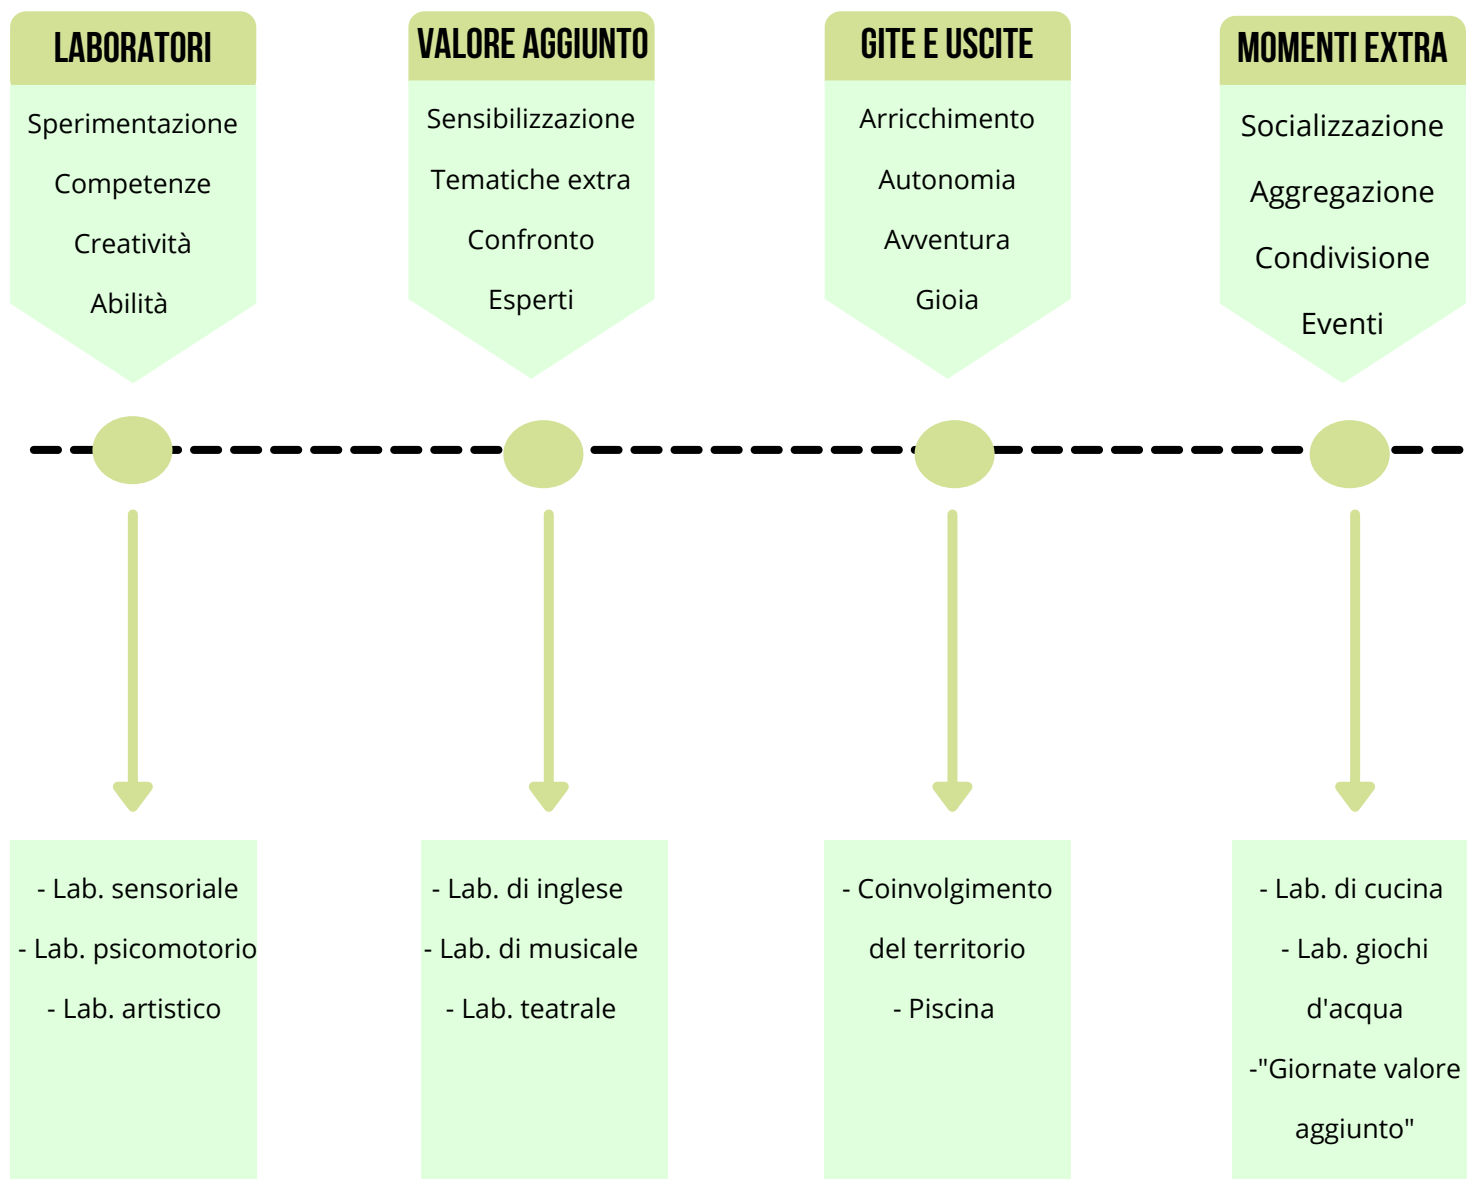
LABORATORI

Sperimentazione

Competenze

Creatività

Abilità

VALORE AGGIUNTO

Sensibilizzazione

Tematiche extra

Confronto

Esperti

GITE E USCITE

Arricchimento

Autonomia

Avventura

Gioia

MOMENTI EXTRA

Socializzazione

Aggregazione

Condivisione

Eventi

- Lab. sensoriale

- Lab. psicomotorio

- Lab. artistico

- Lab. di inglese

- Lab. di musicale

- Lab. teatrale

- Coinvolgimento del territorio

- Piscina

- Lab. di cucina

- Lab. giochi d'acqua

-"Giornate valore aggiunto"